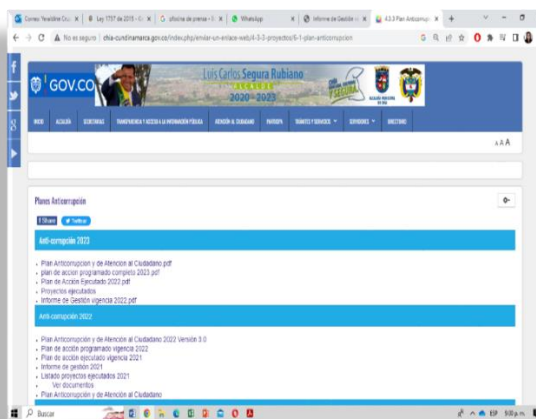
Correo Yeraldine Cru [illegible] | Ley 1757 de 2015 - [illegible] | oficina de prensa - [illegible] | WhatsApp | Informe de Gestión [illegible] | 4.3.3 Plan Anticorrupción | +

No es seguro | chia-cundinamarca.gov.co/index.php/enviar-un-enlace-web/4-3-3-proyectos/6-1-plan-anticorrupcion

GOV.CO

Luis Carlos Segura Rubiano
ALCALDE
2020 - 2023

INICIO | ALCALDÍA | SECRETARÍAS | TRANSPARENCIA Y ACCESO A LA INFORMACIÓN PÚBLICA | ATENCIÓN AL CIUDADANO | PARTICIPA | TRÁMITES Y SERVICIOS | SERVIDORES | DIRECTORIO

A A A

Planes Anticorrupción

Share | Twittear

Anti-corrupción 2023

Plan Anticorrupcion y de Atención al Ciudadano.pdf
plan de accion programado completo 2023.pdf
Plan de Acción Ejecutado 2022.pdf
Proyectos ejecutados
Informe de Gestión vigencia 2022.pdf

Anti-corrupción 2022

Plan Anticorrupción y de Atención al Ciudadano 2022 Versión 3.0
Plan de acción programado vigencia 2022
Plan de acción ejecutado vigencia 2021
Informe de gestión 2021
Listado proyectos ejecutados 2021
Ver documentos
Plan Anticorrupción y de Atención al Ciudadano

Buscar

ESP 9:00 p.m.